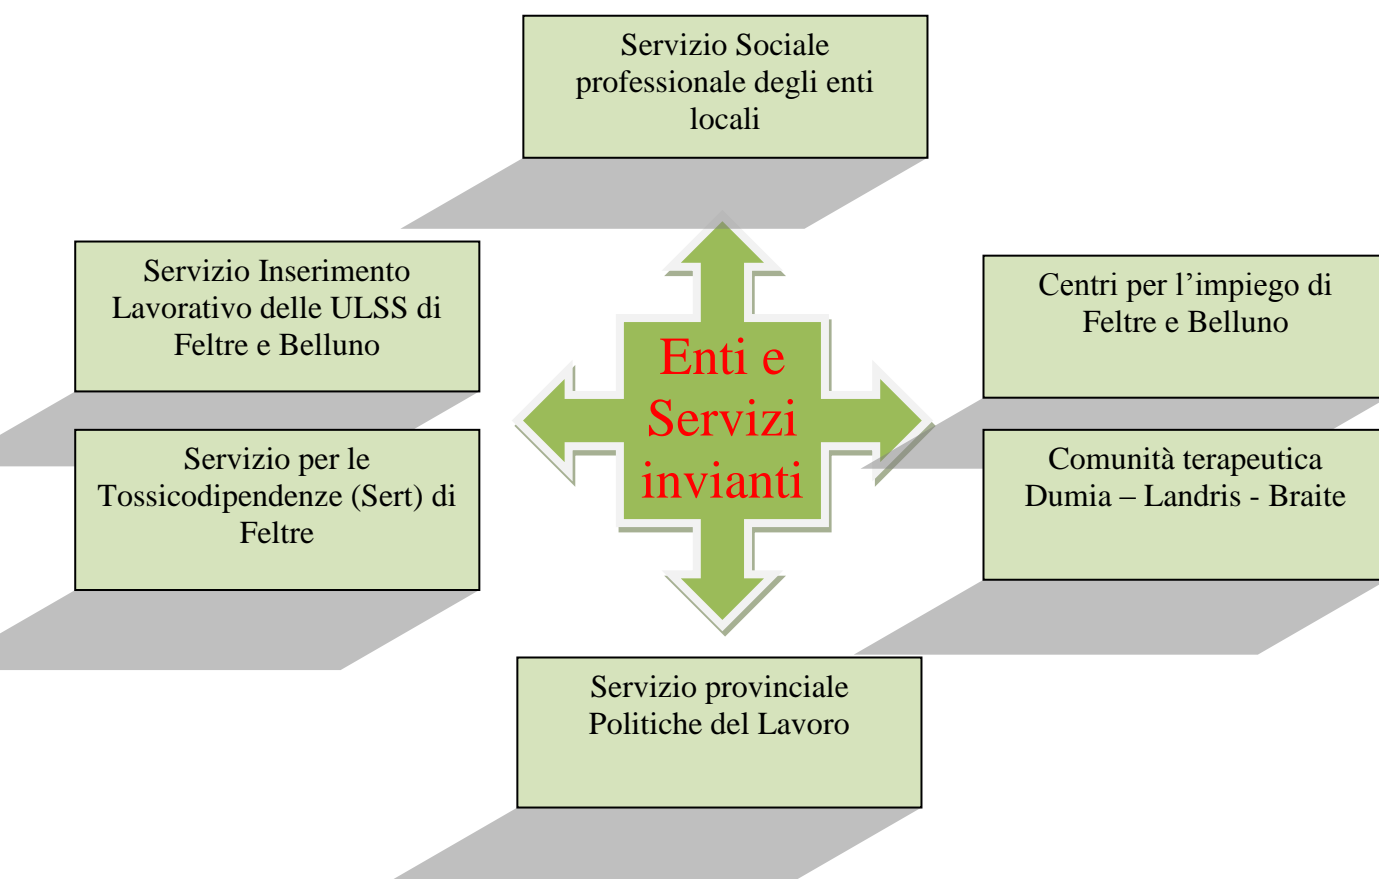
Servizio Sociale professionale degli enti locali

Servizio Inserimento Lavorativo delle ULSS di Feltre e Belluno

Enti e Servizi invianti

Centri per l’impiego di Feltre e Belluno

Servizio per le Tossicodipendenze (Sert) di Feltre

Comunità terapeutica Dumia – Landris - Braite

Servizio provinciale Politiche del Lavoro